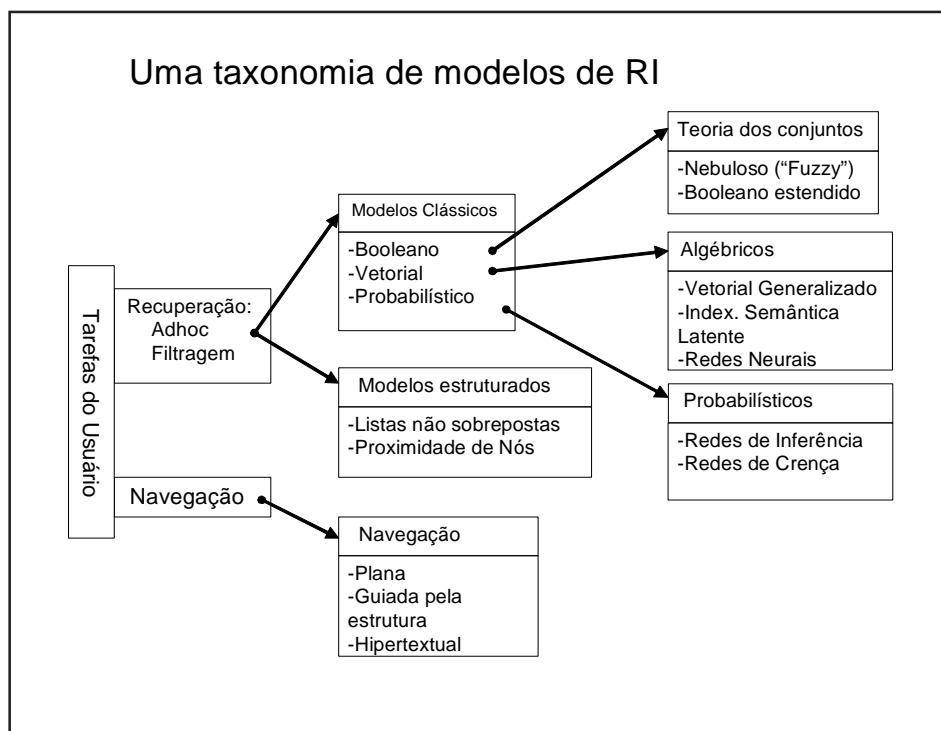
Uma taxonomia de modelos de RI

Tarefas do Usuário

Recuperação:
Adhoc
Filtragem

Navegação

Modelos Clássicos
-Booleano
-Vetorial
-Probabilístico

Modelos estruturados
-Listas não sobrepostas
-Proximidade de Nós

Navegação
-Plana
-Guiada pela estrutura
-Hipertextual

Teoria dos conjuntos
-Nebuloso ("Fuzzy")
-Booleano estendido

Algébricos
-Vetorial Generalizado
-Index. Semântica Latente
-Redes Neurais

Probabilísticos
-Redes de Inferência
-Redes de Crença